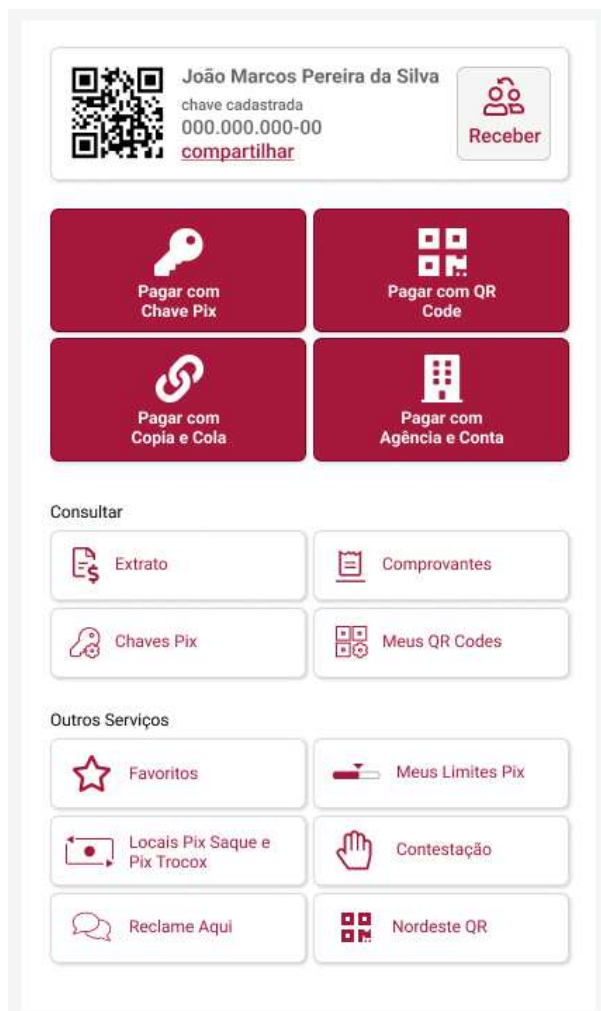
João Marcos Pereira da Silva
chave cadastrada
000.000.000-00
compartilhar

Receber

Pagar com Chave Pix

Pagar com QR Code

Pagar com Copia e Cola

Pagar com Agência e Conta

Consultar

Extrato

Comprovantes

Chaves Pix

Meus QR Codes

Outros Serviços

Favoritos

Meus Limites Pix

Locais Pix Saque e Pix Trocox

Contestação

Reclame Aqui

Nordeste QR